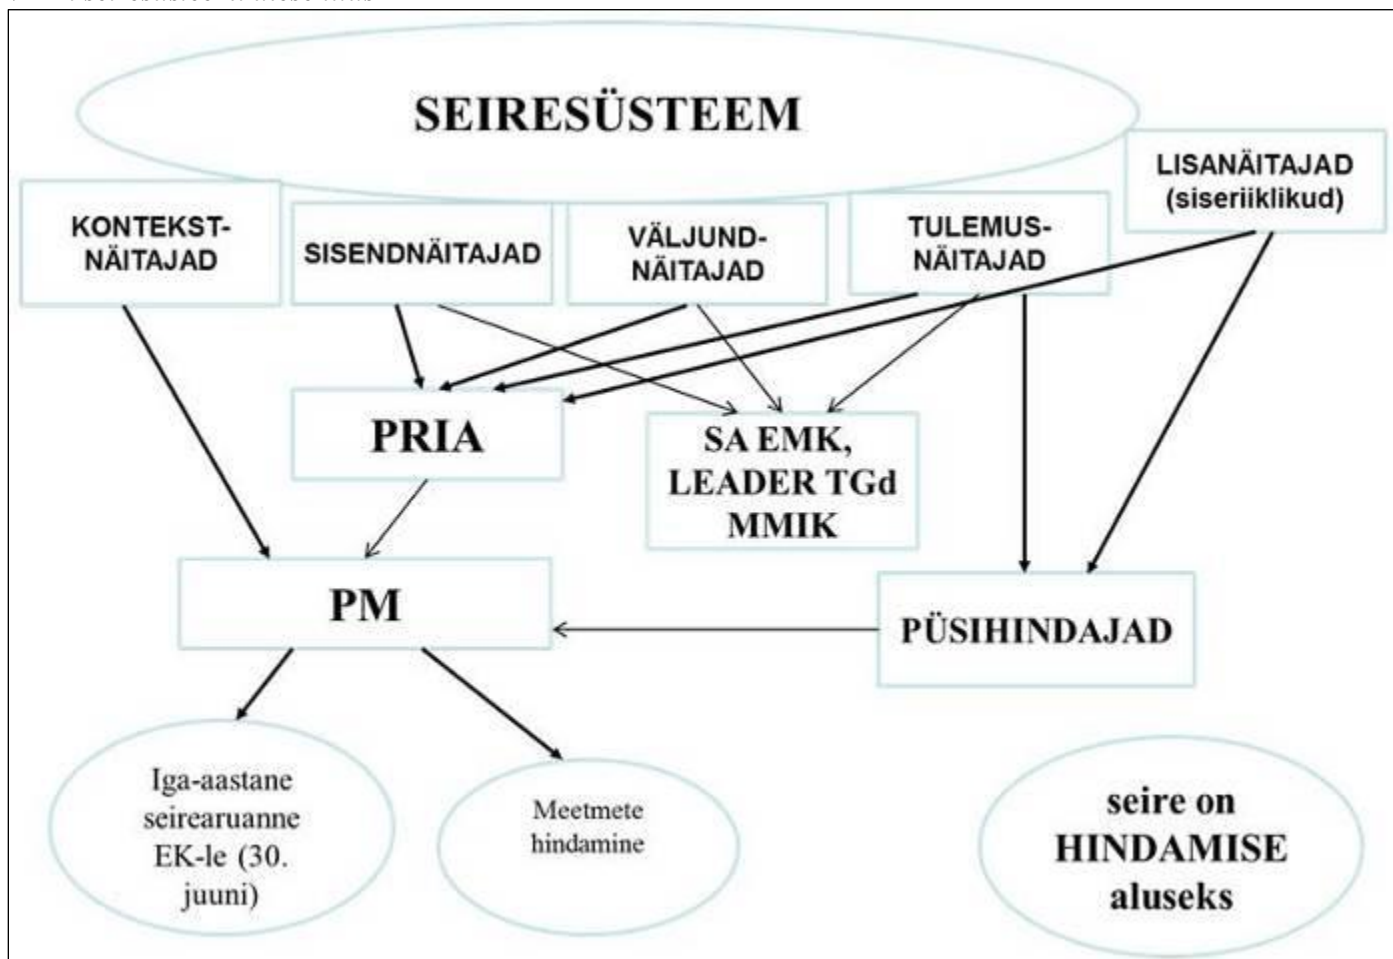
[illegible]

SEIRESÜSTEEM

KONTEKST-NÄITAJAD

SISENDNÄITAJAD

VÄLJUND-NÄITAJAD

TULEMUS-NÄITAJAD

LISANÄITAJAD (siseriiklikud)

PRIA

SA EMK, LEADER TGd MMIK

PM

PÜSIHINDAJAD

Iga-aastane seirearuanne EK-le (30. juuni)

Meetmete hindamine

seire on HINDAMISE aluseks